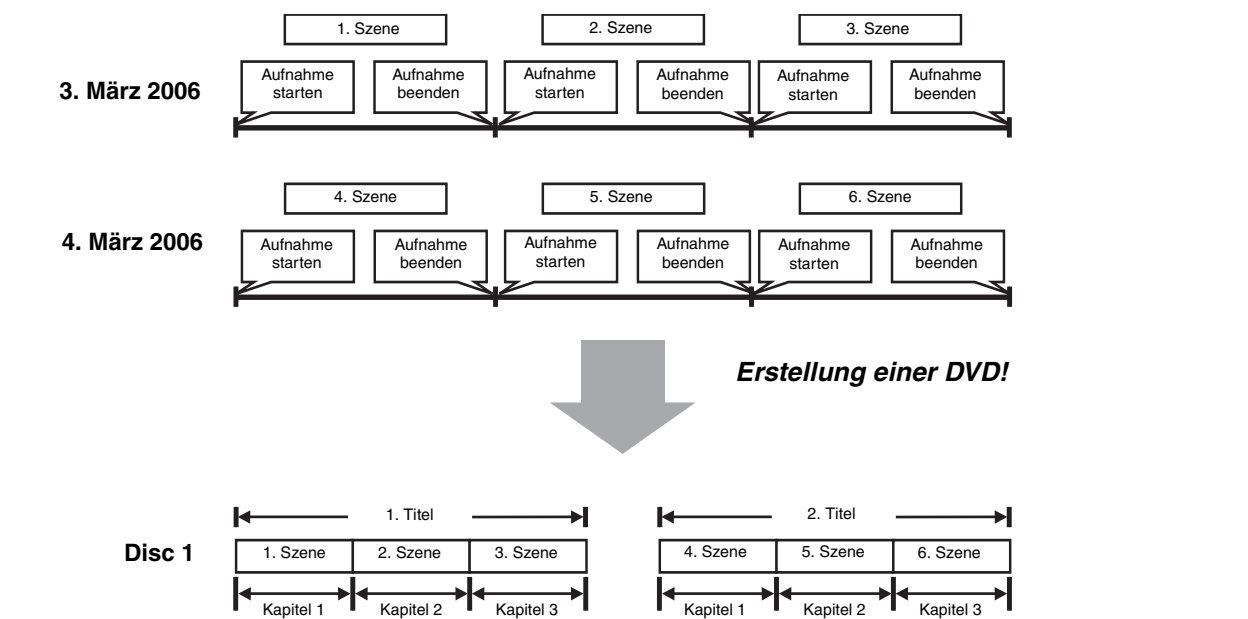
1. Szene
2. Szene
3. Szene

3. März 2006

Aufnahme starten
Aufnahme beenden
Aufnahme starten
Aufnahme beenden
Aufnahme starten
Aufnahme beenden

4. Szene
5. Szene
6. Szene

4. März 2006

Aufnahme starten
Aufnahme beenden
Aufnahme starten
Aufnahme beenden
Aufnahme starten
Aufnahme beenden

Erstellung einer DVD!

1. Titel
2. Titel

Disc 1

| 1. Szene | 2. Szene | 3. Szene |
|---|---|---|
| Kapitel 1 | Kapitel 2 | Kapitel 3 |

| 4. Szene | 5. Szene | 6. Szene |
|---|---|---|
| Kapitel 1 | Kapitel 2 | Kapitel 3 |